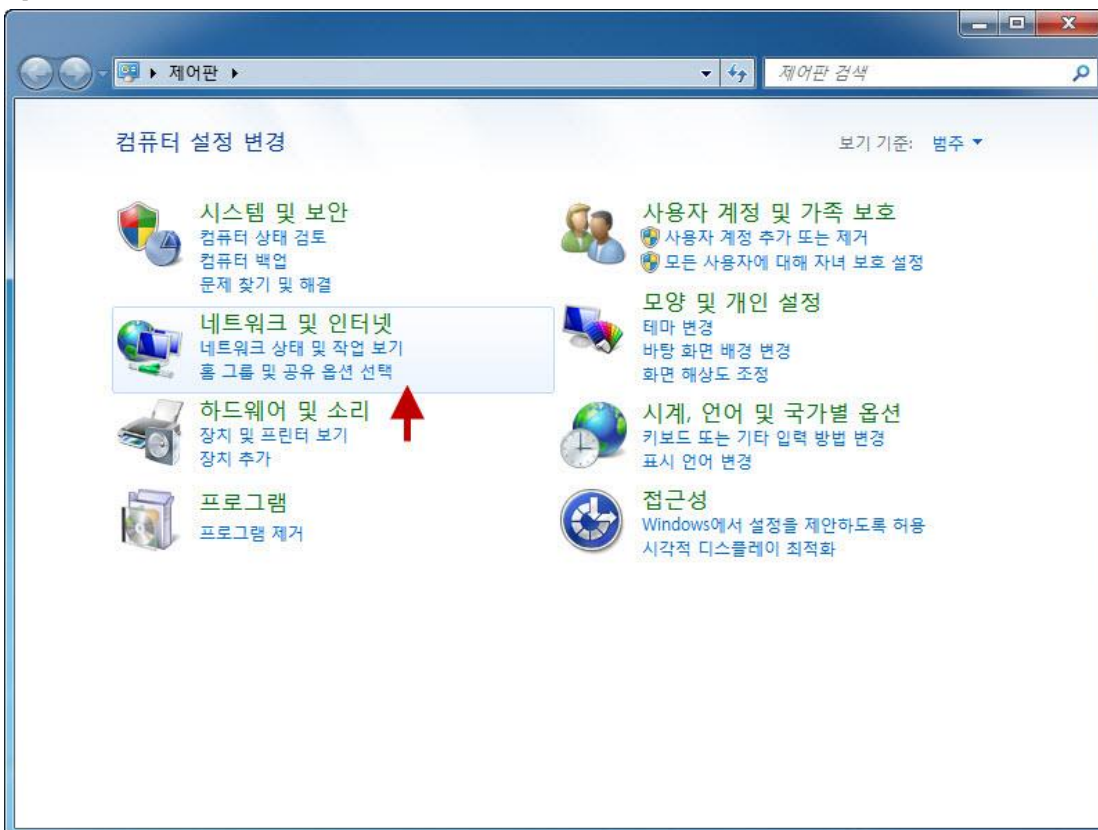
제어판

제어판 검색

컴퓨터 설정 변경

보기 기준: 범주

시스템 및 보안
컴퓨터 상태 검토
컴퓨터 백업
문제 찾기 및 해결

네트워크 및 인터넷
네트워크 상태 및 작업 보기
홈 그룹 및 공유 옵션 선택

하드웨어 및 소리
장치 및 프린터 보기
장치 추가

프로그램
프로그램 제거

사용자 계정 및 가족 보호
사용자 계정 추가 또는 제거
모든 사용자에 대해 자녀 보호 설정

모양 및 개인 설정
테마 변경
바탕 화면 배경 변경
화면 해상도 조정

시계, 언어 및 국가별 옵션
키보드 또는 기타 입력 방법 변경
표시 언어 변경

접근성
Windows에서 설정을 제안하도록 허용
시각적 디스플레이 최적화